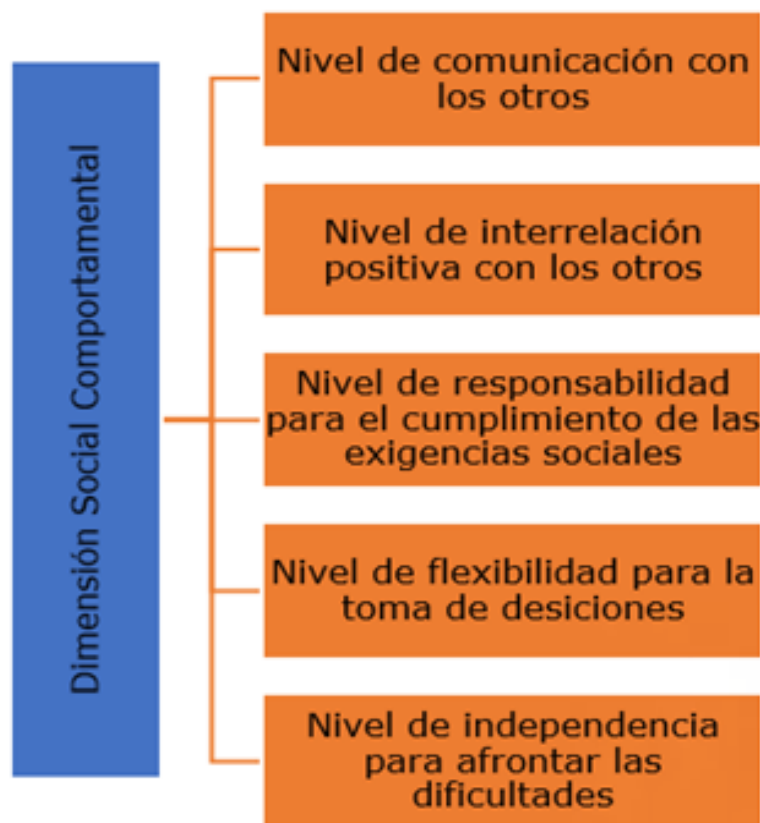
Dimensión Social Comportamental

Nivel de comunicación con los otros

Nivel de interrelación positiva con los otros

Nivel de responsabilidad para el cumplimiento de las exigencias sociales

Nivel de flexibilidad para la toma de desiciones

Nivel de independencia para afrontar las dificultades